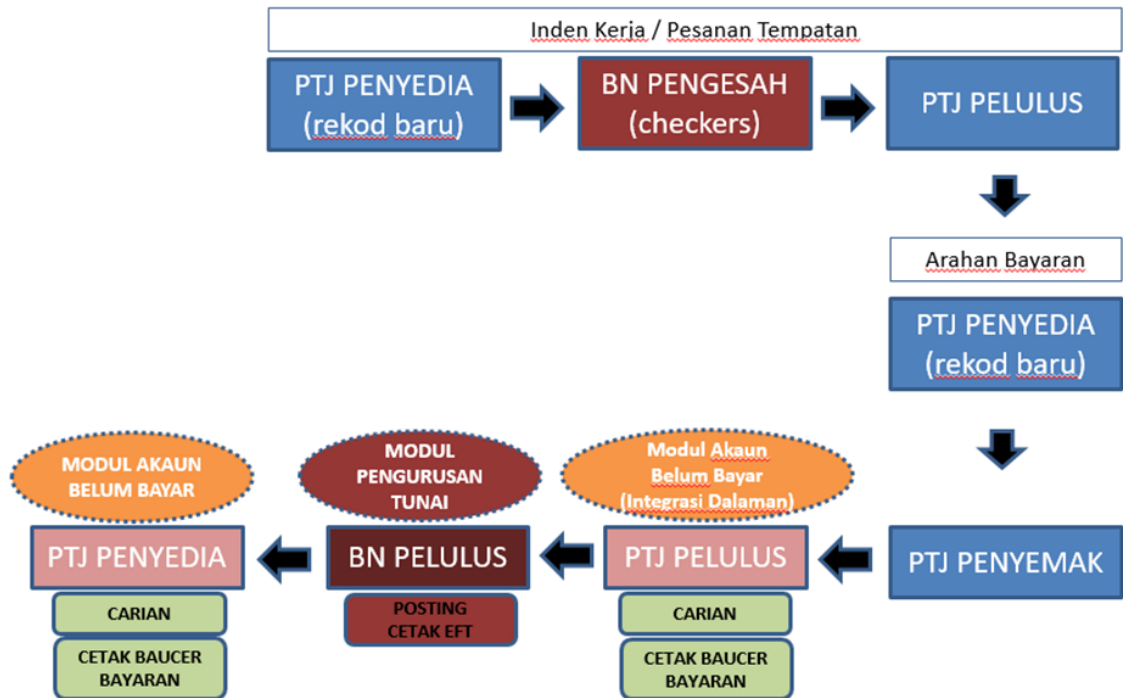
Inden Kerja / Pesanan Tempatan

PTJ PENYEDIA (rekod baru)

BN PENGESAH (checkers)

PTJ PELULUS

Arahan Bayaran

PTJ PENYEDIA (rekod baru)

MODUL AKAUN BELUM BAYAR

MODUL PENGURUSAN TUNAI

Modul Akaun Belum Bayar (Integrasi Dalaman)

PTJ PENYEDIA

CARIAN

CETAK BAUCER BAYARAN

BN PELULUS

POSTING CETAK EFT

PTJ PELULUS

CARIAN

CETAK BAUCER BAYARAN

PTJ PENYEMAK